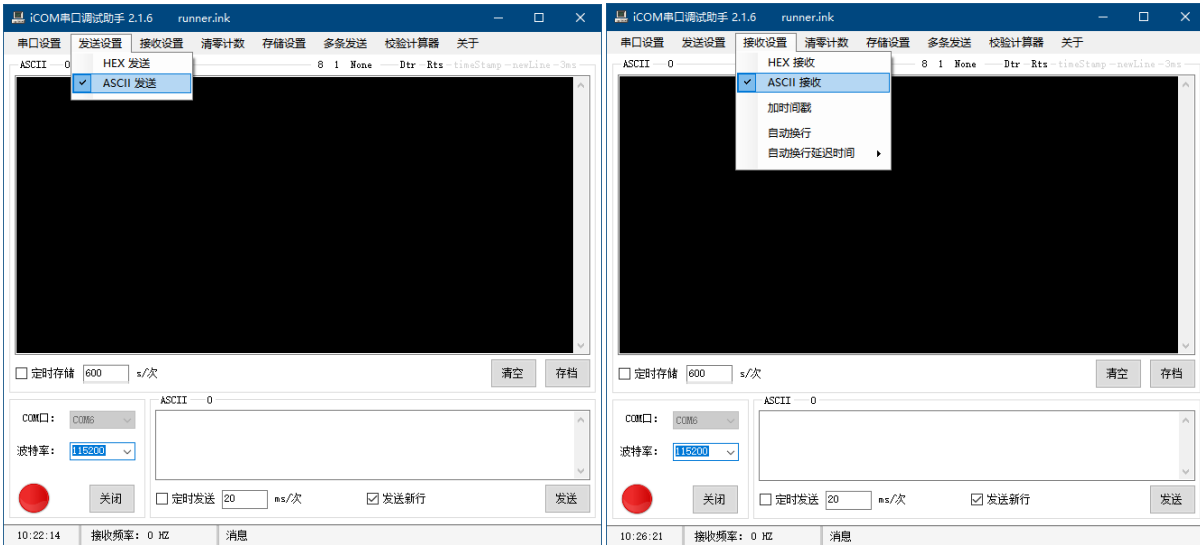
iCOM串口调试助手 2.1.6 runner.ink

串口设置 发送设置 接收设置 清零计数 存储设置 多条发送 校验计算器 关于

HEX 发送
ASCII 发送

ASCII 0 8 1 None Dtr Rts timeStamp newLine 3ms

定时存储 600 s/次 清空 存档

COM口: COM6
波特率: 115200
关闭

ASCII 0

定时发送 20 ms/次 发送新行 发送

10:22:14 接收频率: 0 HZ 消息

iCOM串口调试助手 2.1.6 runner.ink

串口设置 发送设置 接收设置 清零计数 存储设置 多条发送 校验计算器 关于

HEX 接收
ASCII 接收
加时间戳
自动换行
自动换行延迟时间

ASCII 0 8 1 None Dtr Rts timeStamp newLine 3ms

定时存储 600 s/次 清空 存档

COM口: COM6
波特率: 115200
关闭

ASCII 0

定时发送 20 ms/次 发送新行 发送

10:26:21 接收频率: 0 HZ 消息